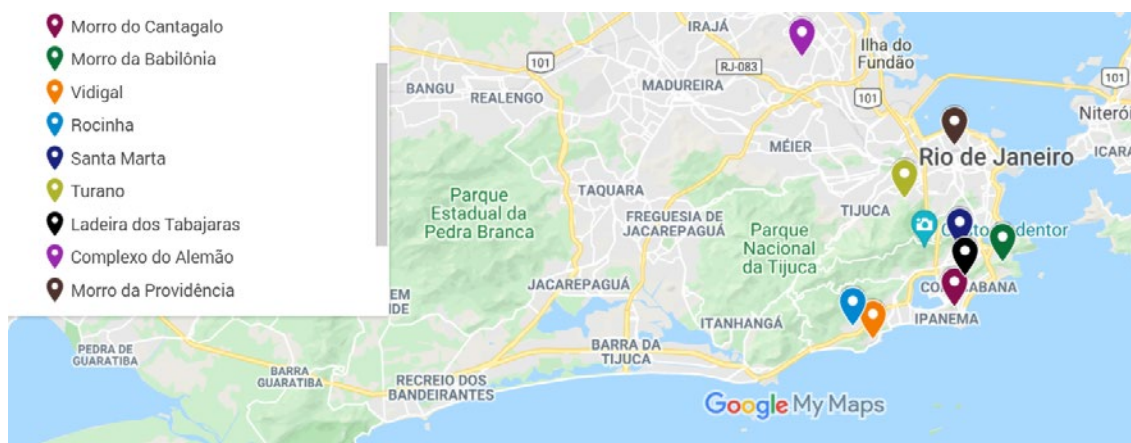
Morro do Cantagalo
Morro da Babilônia
Vidigal
Rocinha
Santa Marta
Turano
Ladeira dos Tabajaras
Complexo do Alemão
Morro da Providência

IRAJÁ
Ilha do Fundão
101
RJ-083
101
101
BANGU
REALENGO
MADUREIRA
Niterói
MÉIER
Rio de Janeiro
ICAR
Parque Estadual da Pedra Branca
TAQUARA
FREGUESIA DE JACAREPAGUÁ
TIJUCA
Parque Nacional da Tijuca
Cristo Redentor
JACAREPAGUÁ
COPACABANA
EM
DE
ITANHANGÁ
IPANEMA
PEDRA DE GUARATIBA
BARRA DA TIJUCA
BARRA GUARATIBA
RECREIO DOS BANDEIRANTES
Google My Maps